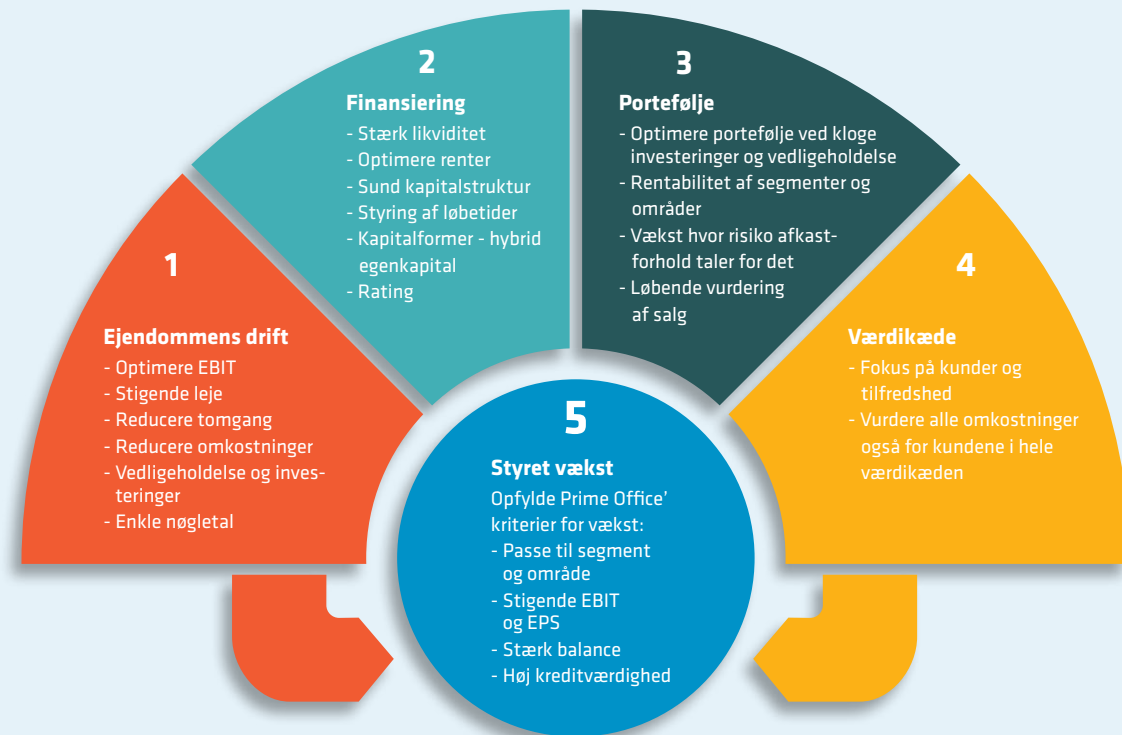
1

Ejendommens drift
- Optimere EBIT
- Stigende leje
- Reducere tomgang
- Reducere omkostninger
- Vedligeholdelse og investeringer
- Enkle nøgletal

2

Finansiering
- Stærk likviditet
- Optimere renter
- Sund kapitalstruktur
- Styring af løbetider
- Kapitalformer - hybrid egenkapital
- Rating

3

Portefølje
- Optimere portefølje ved kloge investeringer og vedligeholdelse
- Rentabilitet af segmenter og områder
- Vækst hvor risiko afkast-forhold taler for det
- Løbende vurdering af salg

4

Værdikæde
- Fokus på kunder og tilfredshed
- Vurdere alle omkostninger også for kundene i hele værdikæden

5

Styret vækst
Opfylde Prime Office' kriterier for vækst:
- Passe til segment og område
- Stigende EBIT og EPS
- Stærk balance
- Høj kreditværdighed